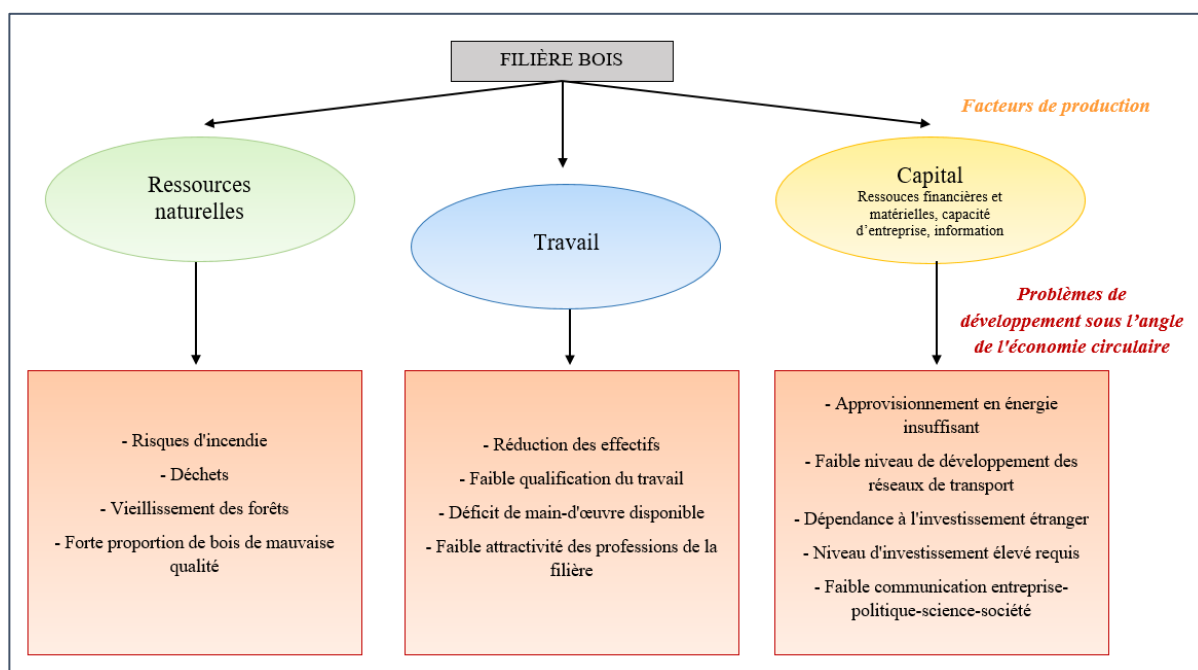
FILIÈRE BOIS

Facteurs de production

Ressources naturelles

Travail

Capital
Ressouces financières et matérielles, capacité d'entreprise, information

Problèmes de développement sous l'angle de l'économie circulaire

- Risques d'incendie
- Déchets
- Vieillissement des forêts
- Forte proportion de bois de mauvaise qualité

- Réduction des effectifs
- Faible qualification du travail
- Déficit de main-d'œuvre disponible
- Faible attractivité des professions de la filière

- Approvisionnement en énergie insuffisant
- Faible niveau de développement des réseaux de transport
- Dépendance à l'investissement étranger
- Niveau d'investissement élevé requis
- Faible communication entreprise-politique-science-société